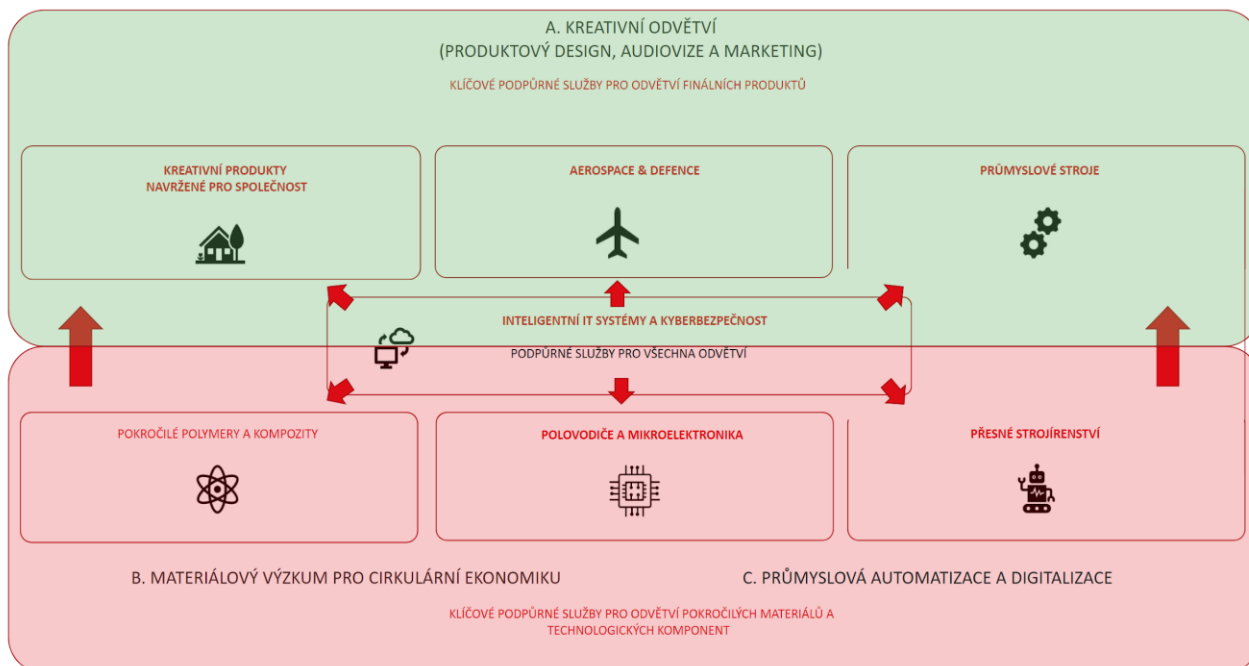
A. KREATIVNÍ ODVĚTVÍ
(PRODUKTOVÝ DESIGN, AUDIOVIZE A MARKETING)

KLÍČOVÉ PODPŮRNÉ SLUŽBY PRO ODVĚTVÍ FINÁLNÍCH PRODUKTŮ

KREATIVNÍ PRODUKTY NAVRŽENÉ PRO SPOLEČNOST

AEROSPACE & DEFENCE

PRŮMYSLOVÉ STROJE

INTELIGENTNÍ IT SYSTÉMY A KYBERBEZPEČNOST

PODPŮRNÉ SLUŽBY PRO VŠECHNA ODVĚTVÍ

POKROČILÉ POLYMERY A KOMPOZITY

POLOVODIČE A MIKROELEKTRONIKA

PŘESNÉ STROJÍRENSTVÍ

B. MATERIÁLOVÝ VÝZKUM PRO CIRKULÁRNÍ EKONOMIKU

C. PRŮMYSLOVÁ AUTOMATIZACE A DIGITALIZACE

KLÍČOVÉ PODPŮRNÉ SLUŽBY PRO ODVĚTVÍ POKROČILÝCH MATERIÁLŮ A TECHNOLOGICKÝCH KOMPONENT